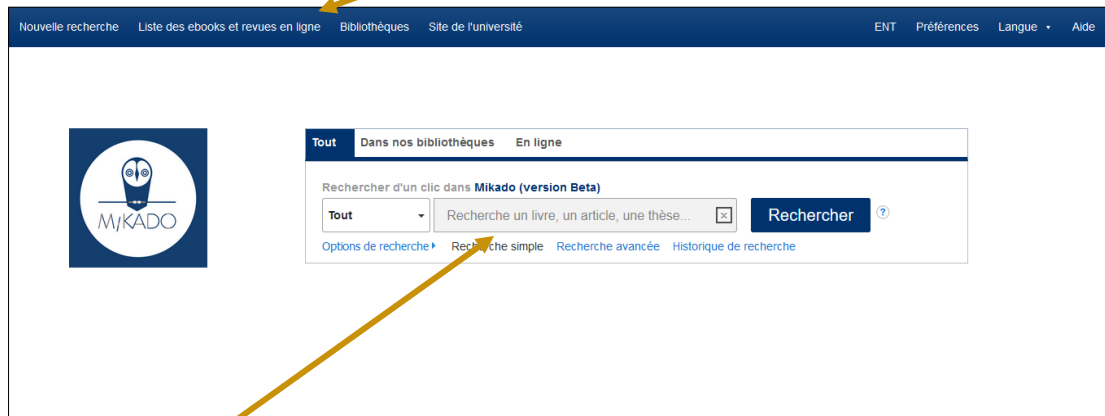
Nouvelle recherche Liste des ebooks et revues en ligne Bibliothèques Site de l'université

ENT Préférences Langue Aide

MIKADO

Tout Dans nos bibliothèques En ligne

Rechercher d'un clic dans Mikado (version Beta)

Tout

Recherche un livre, un article, une thèse...

Rechercher

?

Options de recherche Recherche simple Recherche avancée Historique de recherche